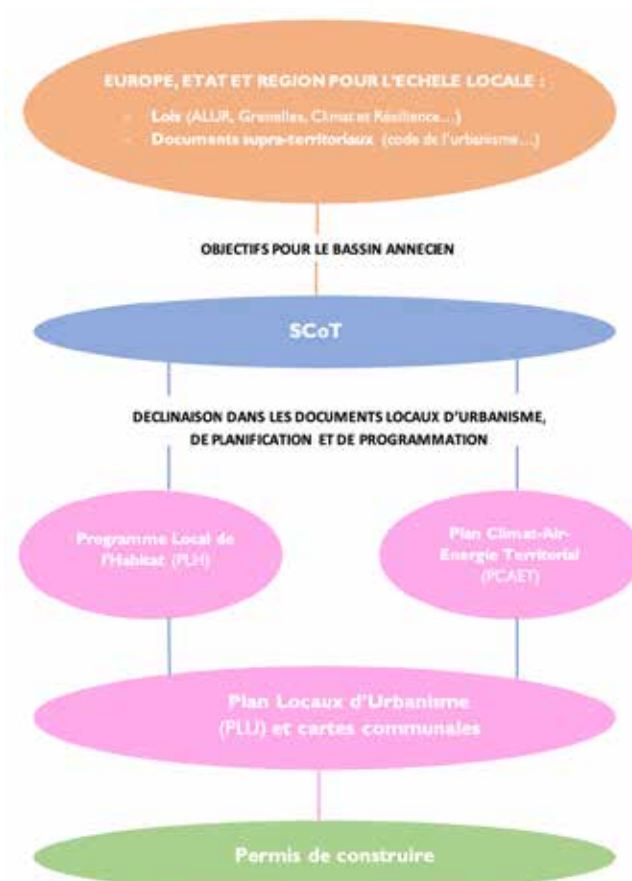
EUROPE, ETAT ET REGION POUR L'ECHELLE LOCALE :

- Lois (ALUR, Grenelles, Climat et Résilience...)
- Documents supra-territoriaux (code de l'urbanisme...)

OBJECTIFS POUR LE BASSIN ANNECIEN

SCoT

DECLINAISON DANS LES DOCUMENTS LOCAUX D'URBANISME, DE PLANIFICATION ET DE PROGRAMMATION

Programme Local de l'Habitat (PLH)

Plan Climat-Air-Energie Territorial (PCAET)

Plan Locaux d'Urbanisme (PLU) et cartes communales

Permis de construire